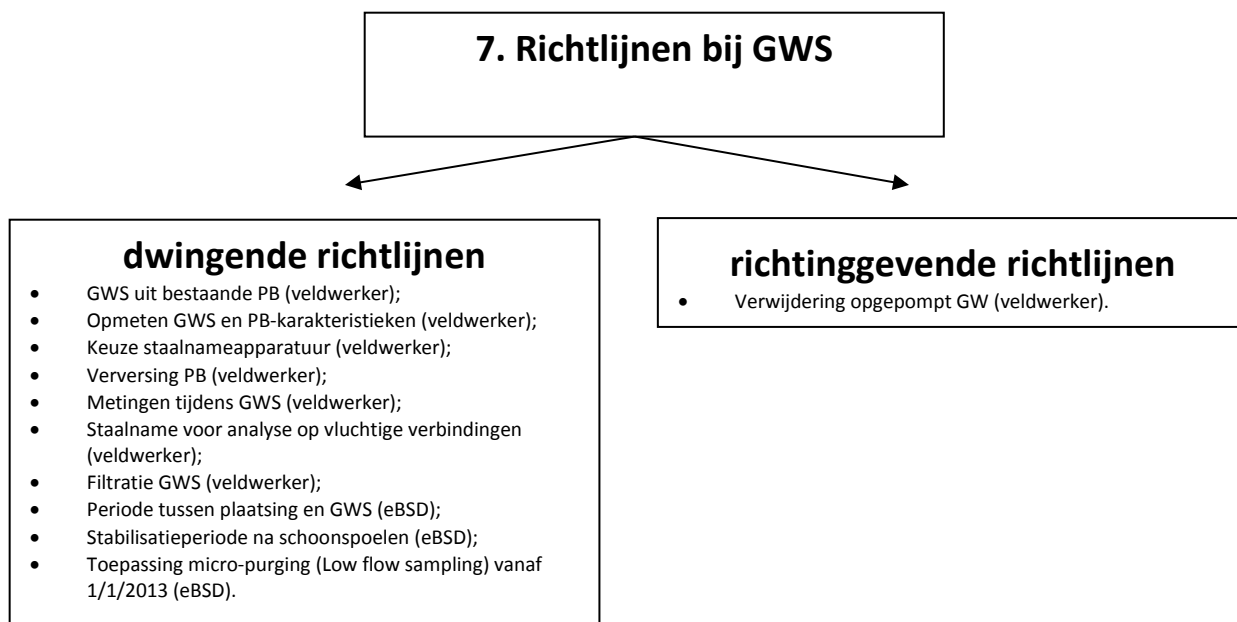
7. Richtlijnen bij GWS

dwingende richtlijnen

- GWS uit bestaande PB (veldwerker);
- Opmeten GWS en PB-karakteristieken (veldwerker);
- Keuze staalnameapparatuur (veldwerker);
- Verversing PB (veldwerker);
- Metingen tijdens GWS (veldwerker);
- Staalname voor analyse op vluchtige verbindingen (veldwerker);
- Filtratie GWS (veldwerker);
- Periode tussen plaatsing en GWS (eBSD);
- Stabilisatieperiode na schoonspoelen (eBSD);
- Toepassing micro-purging (Low flow sampling) vanaf 1/1/2013 (eBSD).

richtinggevende richtlijnen

- Verwijdering opgepompt GW (veldwerker).